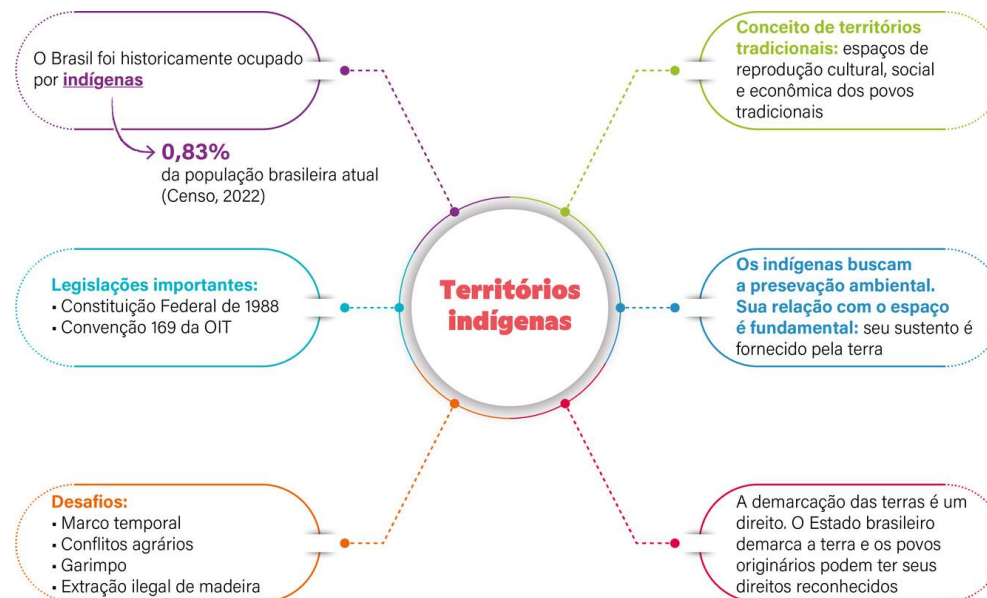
O Brasil foi historicamente ocupado por indígenas

0,83%
da população brasileira atual (Censo, 2022)

Conceito de territórios tradicionais: espaços de reprodução cultural, social e econômica dos povos tradicionais

Territórios indígenas

Legislações importantes:
• Constituição Federal de 1988
• Convenção 169 da OIT

Os indígenas buscam a presevação ambiental. Sua relação com o espaço é fundamental: seu sustento é fornecido pela terra

Desafios:
• Marco temporal
• Conflitos agrários
• Garimpo
• Extração ilegal de madeira

A demarcação das terras é um direito. O Estado brasileiro demarca a terra e os povos originários podem ter seus direitos reconhecidos